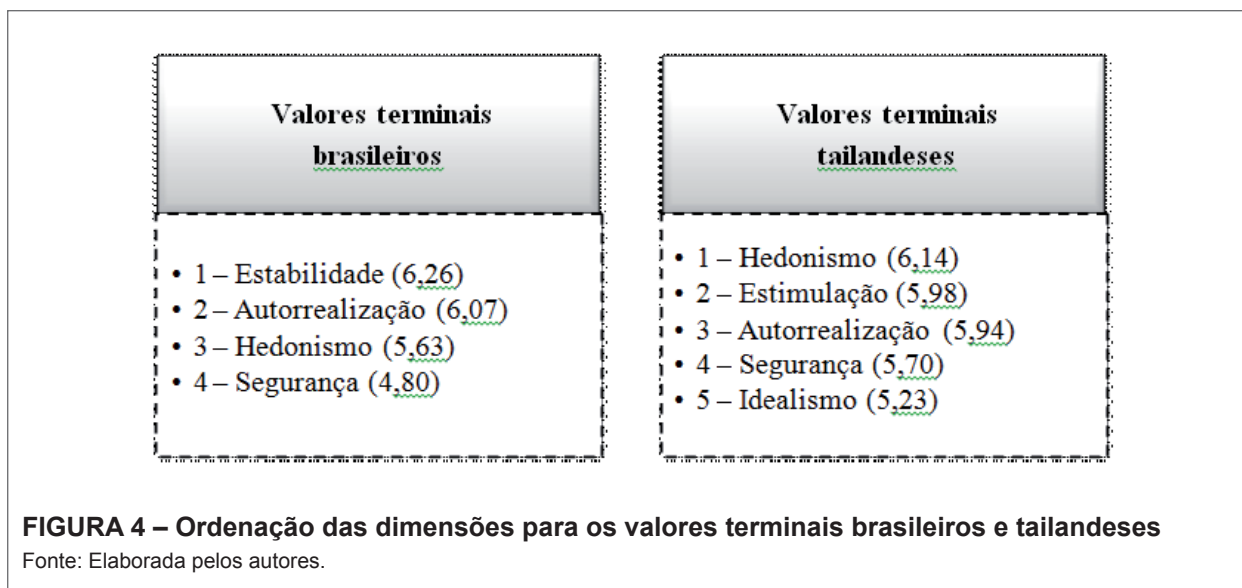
Valores terminais brasileiros

• 1 – Estabilidade (6,26)
• 2 – Autorrealização (6,07)
• 3 – Hedonismo (5,63)
• 4 – Segurança (4,80)

Valores terminais tailandeses

• 1 – Hedonismo (6,14)
• 2 – Estimulação (5,98)
• 3 – Autorrealização (5,94)
• 4 – Segurança (5,70)
• 5 – Idealismo (5,23)

FIGURA 4 – Ordenação das dimensões para os valores terminais brasileiros e tailandeses
Fonte: Elaborada pelos autores.